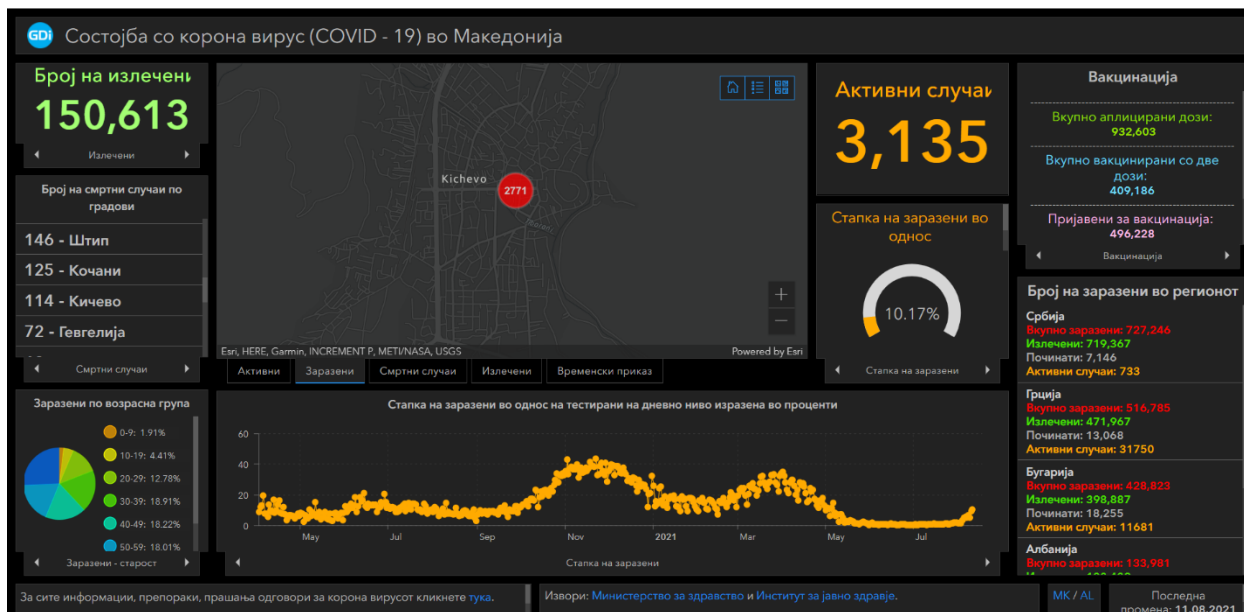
GDi Состојба со корона вирус (COVID - 19) во Македонија

Број на излечени
150,613
Излечени

Број на смртни случаи по градови
146 - Штип
125 - Кочани
114 - Кичево
72 - Гевгелија
Смртни случаи

Kichevo
2771
Esri, HERE, Garmin, INCREMENT P, METI/NASA, USGS
Powered by Esri

Активни | Заразени | Смртни случаи | Излечени | Временски приказ

Активни случаи
3,135

Стапка на заразени во однос
10.17%
Стапка на заразени

Вакцинација
Вкупно аплицирани дози:
932,603
Вкупно вакцинирани со две дози:
409,186
Пријавени за вакцинација:
496,228
Вакцинација

Број на заразени во регионот
Србија
Вкупно заразени: 727,246
Излечени: 719,367
Починати: 7,146
Активни случаи: 733
Грција
Вкупно заразени: 516,785
Излечени: 471,967
Починати: 13,068
Активни случаи: 31750
Бугарија
Вкупно заразени: 428,823
Излечени: 398,887
Починати: 18,255
Активни случаи: 11681
Албанија
Вкупно заразени: 133,981
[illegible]

Заразени по возрасна група
0-9: 1.91%
10-19: 4.41%
20-29: 12.78%
30-39: 18.91%
40-49: 18.22%
50-59: 18.01%
Заразени - старост

Стапка на заразени во однос на тестирани на дневно ниво изразена во проценти
60
40
20
0
May
Jul
Sep
Nov
2021
Mar
May
Jul
Стапка на заразени

За сите информации, препораки, прашања одговори за корона вирусот кликнете тука.
Извори: Министерство за здравство и Институт за јавно здравје.
MK / AL
Последна промена: 11.08.2021